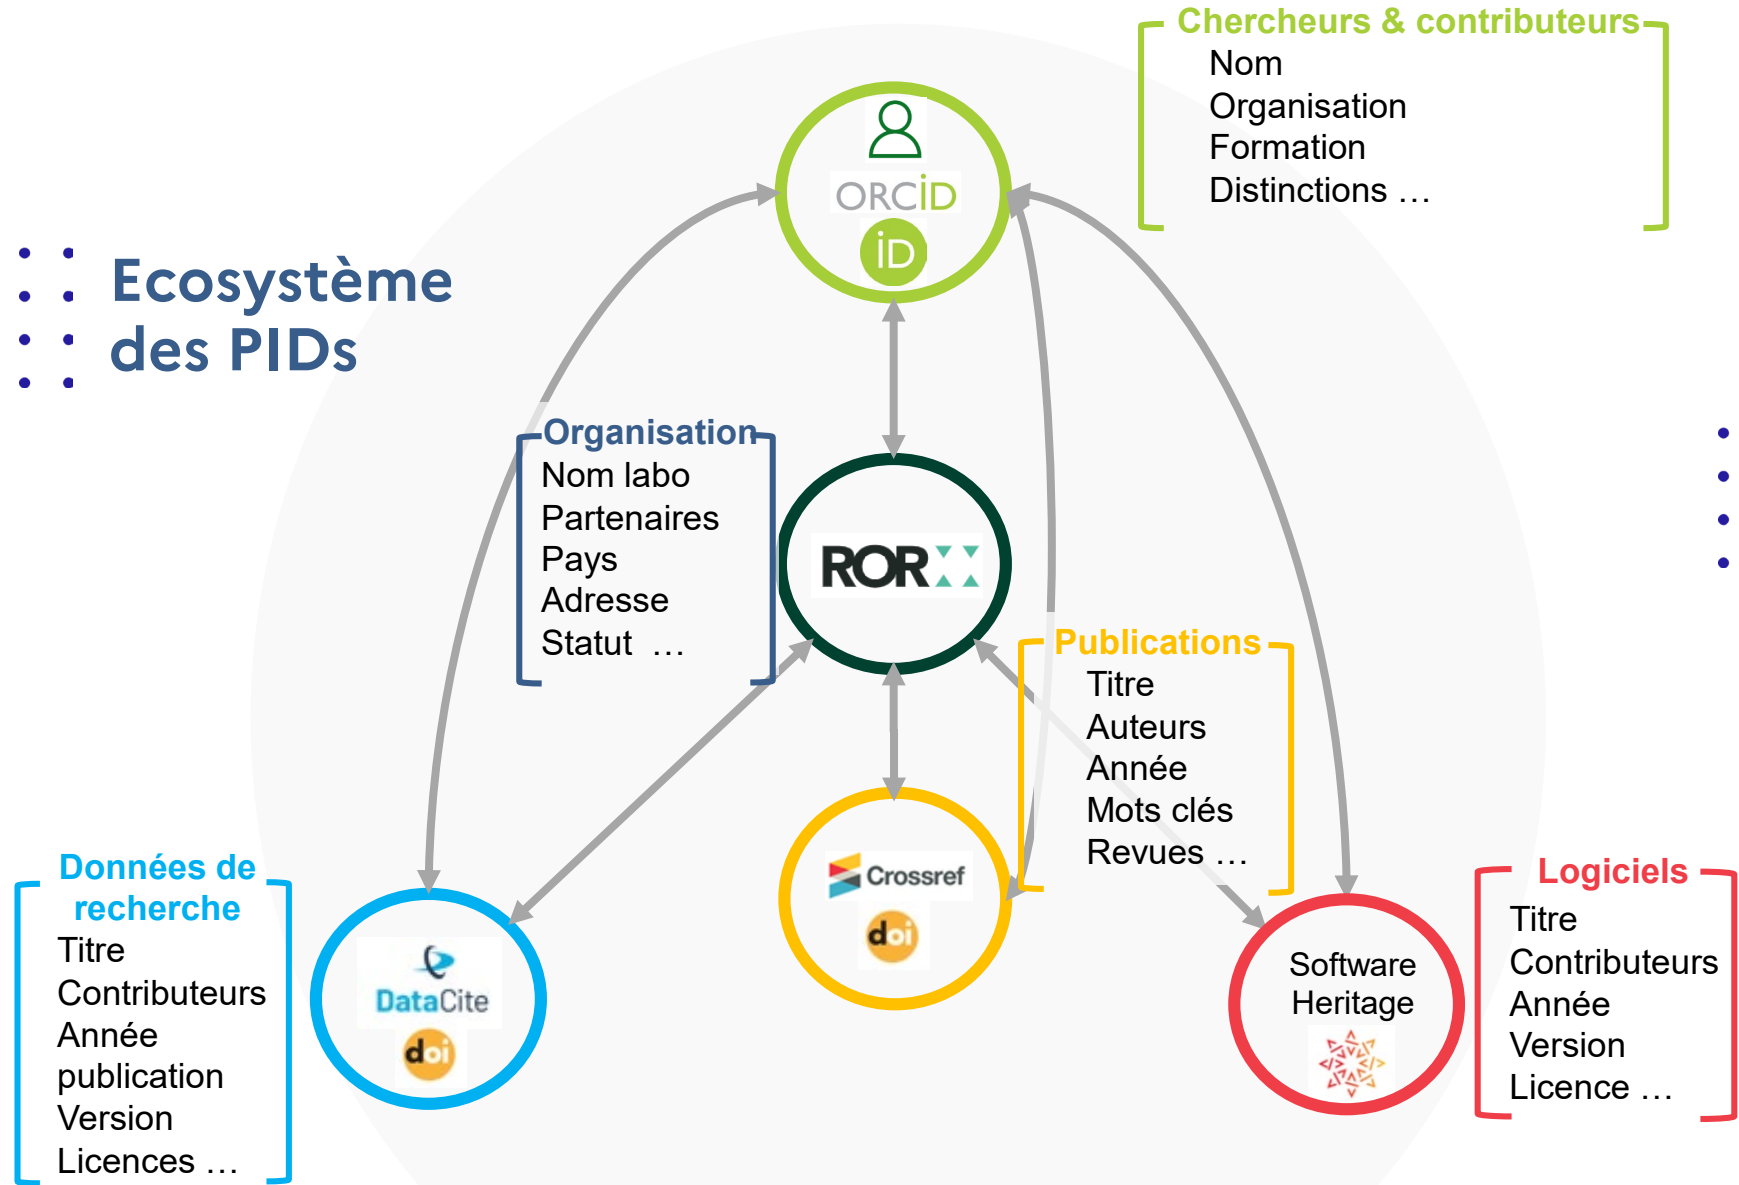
Ecosystème des PIDs

Chercheurs & contributeurs
Nom
Organisation
Formation
Distinctions …

ORCID
iD

Organisation
Nom labo
Partenaires
Pays
Adresse
Statut …

ROR

Publications
Titre
Auteurs
Année
Mots clés
Revues …

Crossref
doi

Données de recherche
Titre
Contributeurs
Année publication
Version
Licences …

DataCite
doi

Software Heritage

Logiciels
Titre
Contributeurs
Année
Version
Licence …